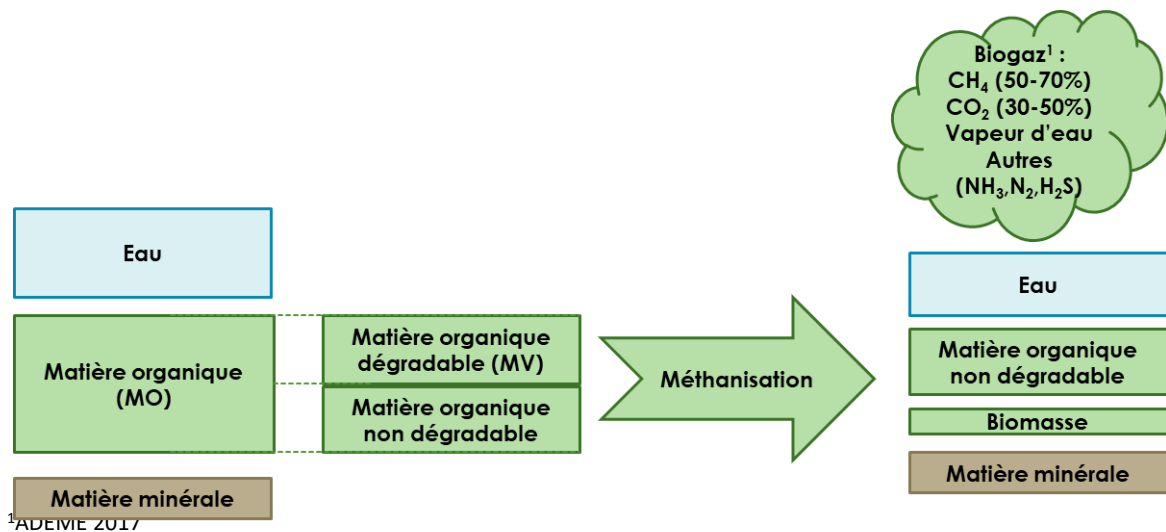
Biogaz$^1$ :
$CH_4$ (50-70%)
$CO_2$ (30-50%)
Vapeur d'eau
Autres
($NH_3$,$N_2$,$H_2S$)

Eau

Matière organique (MO)

Matière organique dégradable (MV)

Matière organique non dégradable

Matière minérale

Méthanisation

Eau

Matière organique non dégradable

Biomasse

Matière minérale

$^1$ADEME 2017